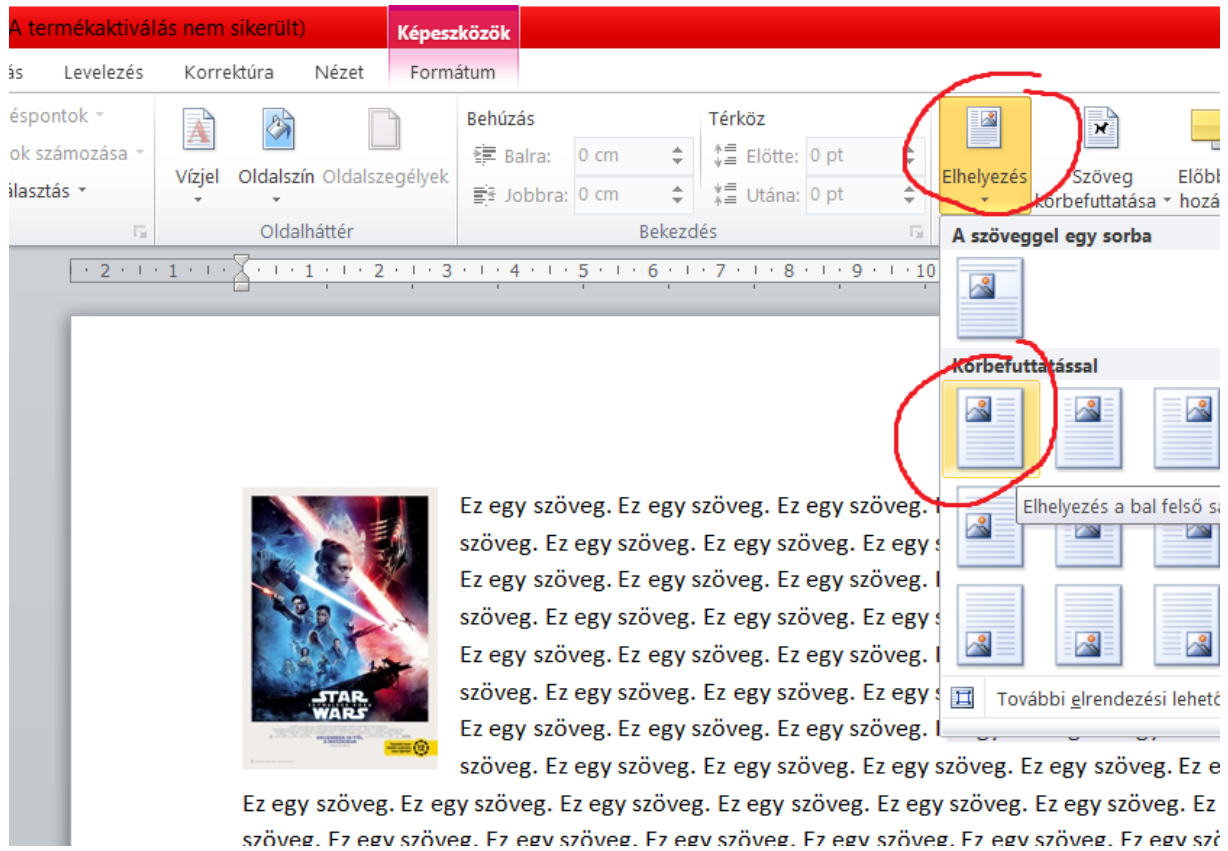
A termékaktiválás nem sikerült)

Képeszközök

ás Levelezés Korrektúra Nézet Formátum

éspontok
ok számozása
álasztás

Vízjel Oldalszín Oldalszegélyek
Oldalháttér

Behúzás
Balra: 0 cm
Jobbra: 0 cm

Térköz
Előtte: 0 pt
Utána: 0 pt

Bekezdés

Elhelyezés
Szöveg körbefuttatása
Előbb hozá

A szöveggel egy sorba

Körbefuttatással

Elhelyezés a bal felső s

További elrendezési lehető

· 2 · 1 · 1 · · 1 · 2 · 3 · 4 · 5 · 6 · 7 · 8 · 9 · 10

STAR WARS

Ez egy szöveg. Ez egy szöveg. Ez egy szöveg. szöveg. Ez egy szöveg. Ez egy szöveg. Ez egy Ez egy szöveg. Ez egy szöveg. Ez egy szöveg. szöveg. Ez egy szöveg. Ez egy szöveg. Ez egy Ez egy szöveg. Ez egy szöveg. Ez egy szöveg. szöveg. Ez egy szöveg. Ez egy szöveg. Ez egy Ez egy szöveg. Ez egy szöveg. Ez egy szöveg. szöveg. Ez egy szöveg. Ez egy szöveg. Ez egy szöveg. Ez egy szöveg. Ez e Ez egy szöveg. Ez egy szöveg. Ez egy szöveg. Ez egy szöveg. Ez egy szöveg. Ez egy szöveg. Ez szöveg. Ez egy szöveg. Ez egy szöveg. Ez egy szöveg. Ez egy szöveg. Ez egy szöveg. Ez egy sz